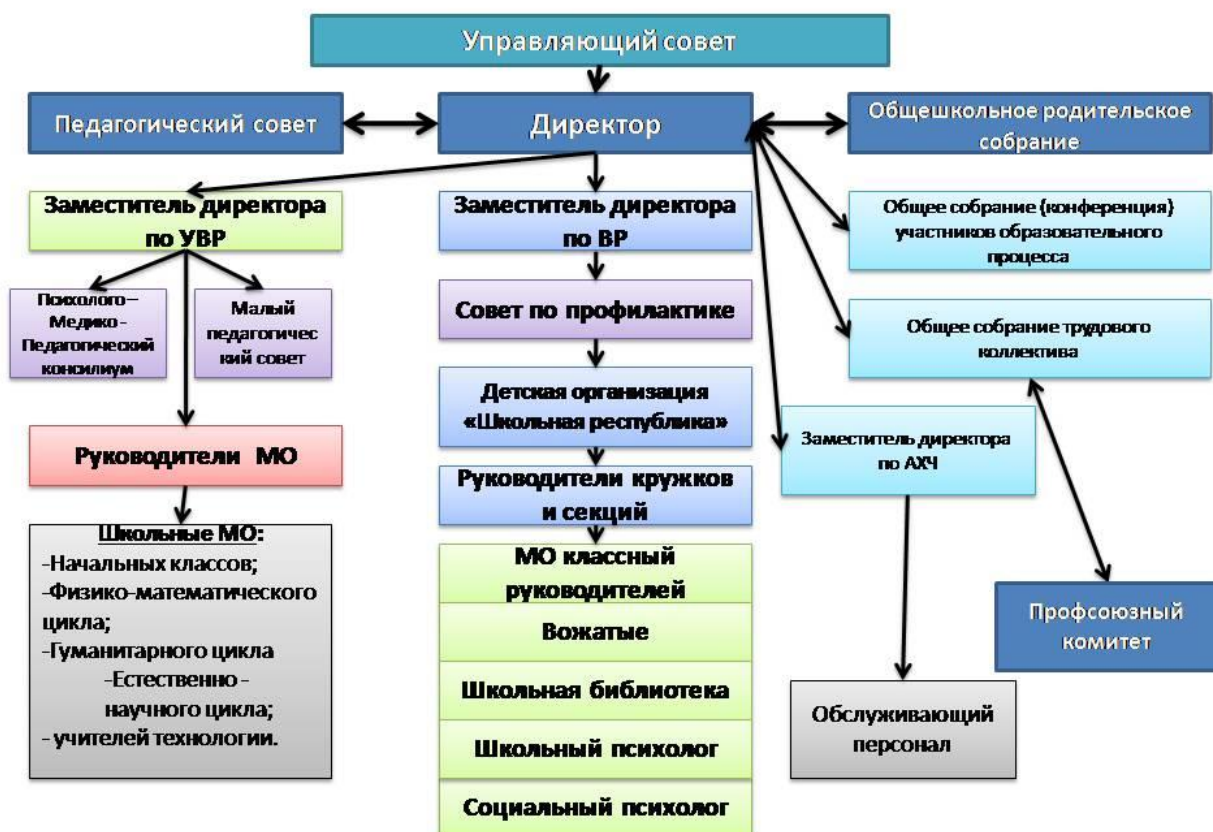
Управляющий совет

Педагогический совет

Директор

Общешкольное родительское собрание

Заместитель директора по УВР

Заместитель директора по ВР

Общее собрание (конференция) участников образовательного процесса

Психолого– Медико - Педагогический консилиум

Малый педагогичес кий совет

Совет по профилактике

Общее собрание трудового коллектива

Руководители МО

Детская организация «Школьная республика»

Заместитель директора по АХЧ

Руководители кружков и секций

Школьные МО:
-Начальных классов;
-Физико-математического цикла;
-Гуманитарного цикла
-Естественно - научного цикла;
- учителей технологии.

МО классный руководителей

Вожатые

Школьная библиотека

Школьный психолог

Социальный психолог

Профсоюзный комитет

Обслуживающий персонал